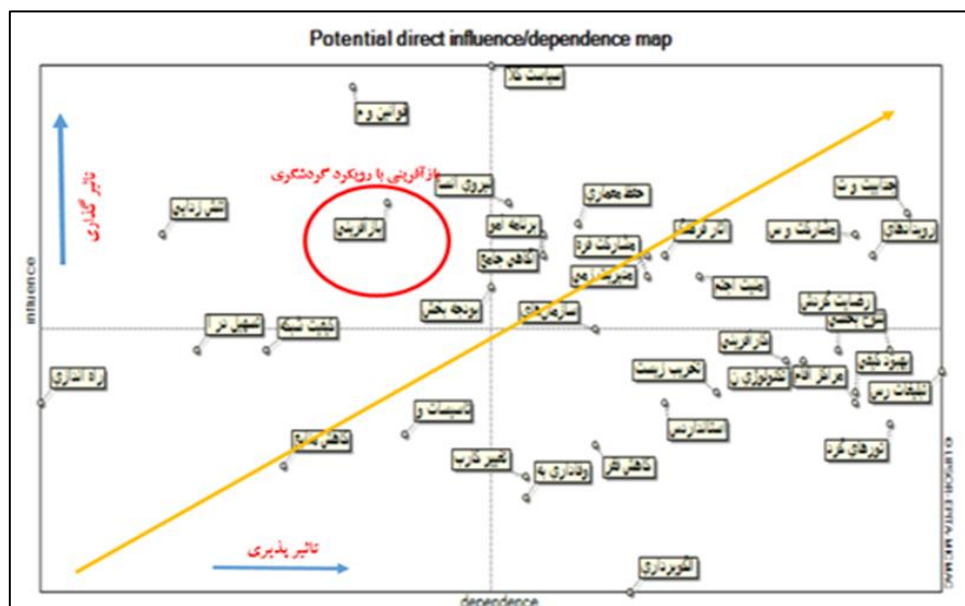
Potential direct influence/dependence map

تاثیر گذاری

influence

بازآفرینی با رویکرد گردشگری

سیاست کلا

قوانین و م

نقش زندگی

نیروی انسا

حفظ معماری

برنامه ام

بازآفرینی

مشارکت فرا

بازآفرین

هدایت و ت

مشارکت و س

رویدادهای

تاثیر کلید

حمایت از

بودجه بخش

سازمان های

هویت اجت

رضایت گردش

تاریخ تحقیق

تسهیل در

تثبیت شبک

اراده اداری

بازآفرینی

تخریب زیست

مراکز اقام

تکنولوژی ب

بهبود خدمات

تبلیغات رس

تاسیسات و

استانداردس

تورهای گرد

تاکتیک

تغییر ظاهر

وفاداری به

تاکتیک کار

تاثیر پذیری

الگو برداری

dependence

© LIPSOR-EPITA-MICMAC